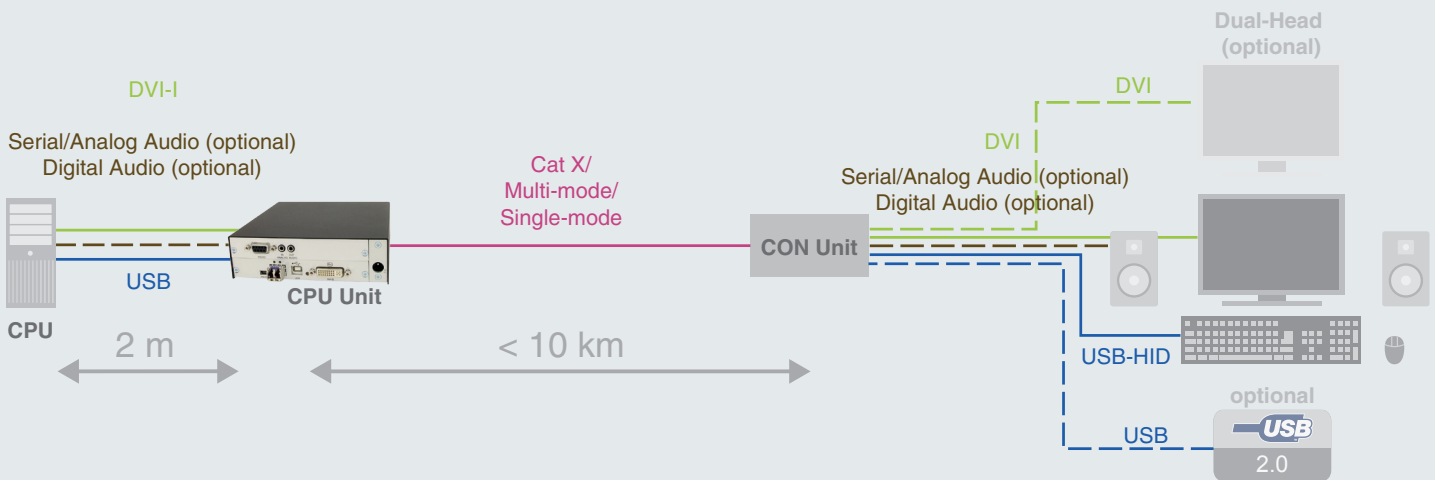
Dual-Head
(optional)

DVI-I

Serial/Analog Audio (optional)
Digital Audio (optional)

Cat X/
Multi-mode/
Single-mode

DVI

DVI

Serial/Analog Audio (optional)
Digital Audio (optional)

CON Unit

USB

CPU Unit

CPU

2 m

< 10 km

USB-HID

optional

USB

USB

2.0